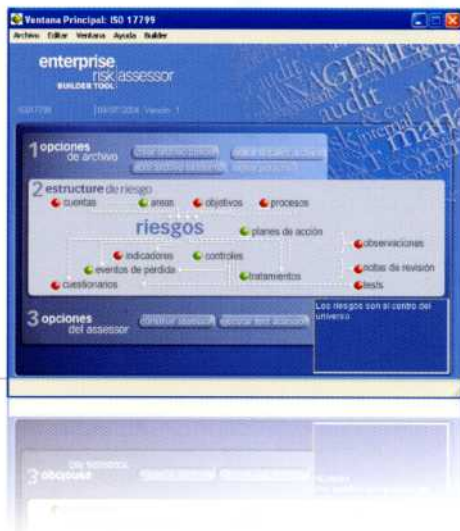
Ventana Principal: ISO 17799

Archivo Editar Ventana Ayuda Builder

enterprise risk assessor

BUILDER TOOL

ISO17799 | 09/07/2004 | Versión 1

1 opciones de archivo

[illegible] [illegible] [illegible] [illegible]

2 estructure de riesgo

cuentas areas objetivos procesos

riesgos

planes de acción

observaciones

indicadores controles

eventos de perdida

tratamientos

notas de revisión

cuestionarios

tests

3 opciones del assessor

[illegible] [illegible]

Los riesgos son el centro del universo.